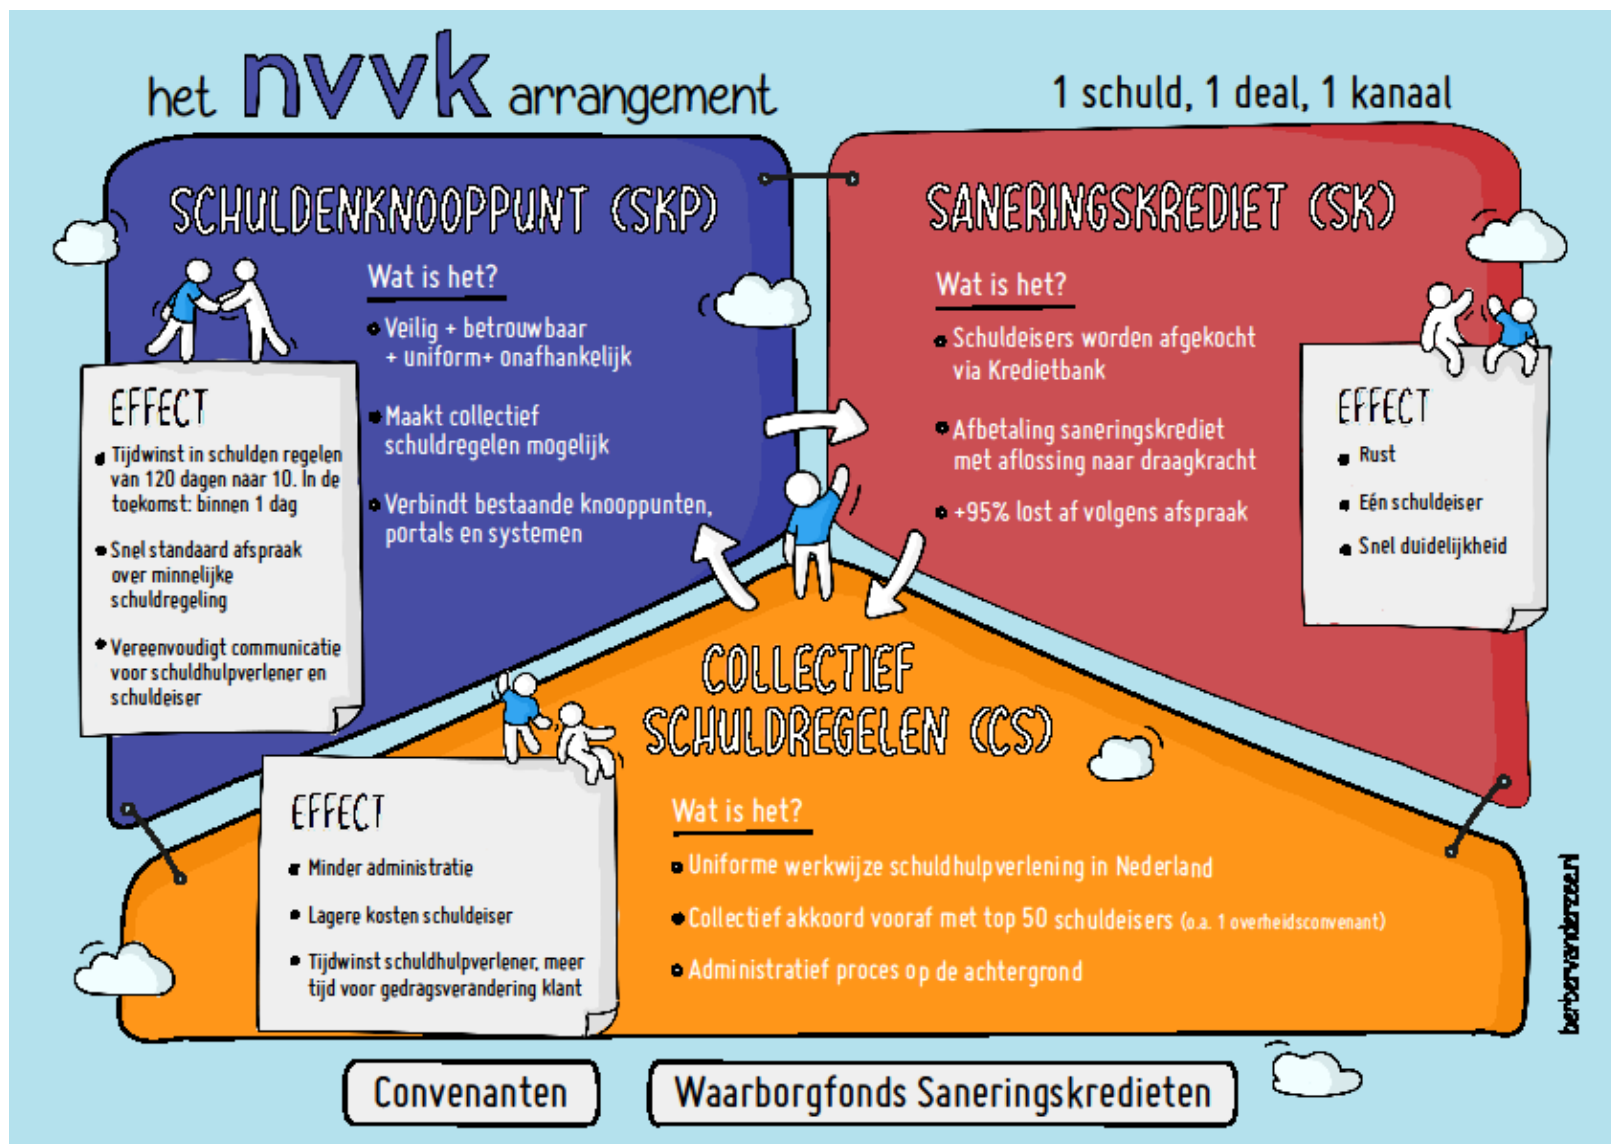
het nvvk arrangement

1 schuld, 1 deal, 1 kanaal

SCHULDENKNOOPPUNT (SKP)

Wat is het?

Veilig + betrouwbaar + uniform+ onafhankelijk

Maakt collectief schuldregelen mogelijk

Verbindt bestaande knooppunten, portals en systemen

EFFECT

Tijdwinst in schulden regelen van 120 dagen naar 10. In de toekomst: binnen 1 dag

Snel standaard afspraak over minnelijke schuldregeling

Vereenvoudigt communicatie voor schuldhulpverlener en schuldeiser

SANERINGSKREDIET (SK)

Wat is het?

Schuldeisers worden afgekocht via Kredietbank

Afbetaling saneringskrediet met aflossing naar draagkracht

+95% lost af volgens afspraak

EFFECT

Rust

Eén schuldeiser

Snel duidelijkheid

COLLECTIEF SCHULDREGELEN (CS)

Wat is het?

Uniforme werkwijze schuldhulpverlening in Nederland

Collectief akkoord vooraf met top 50 schuldeisers (o.a. 1 overheidsconvenant)

Administratief proces op de achtergrond

EFFECT

Minder administratie

Lagere kosten schuldeiser

Tijdwinst schuldhulpverlener, meer tijd voor gedragsverandering klant

Convenanten

Waarborgfonds Saneringskredieten

berbervanderzee.nl